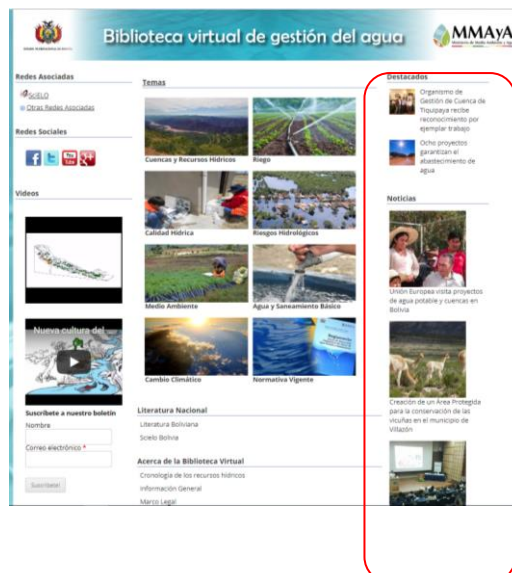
Biblioteca virtual de gestión del agua

MMAyA

Redes Asociadas

SciELO

Otras Redes Asociadas

Redes Sociales

Videos

Nueva cultura del

Suscríbete a nuestro boletín

Nombre

Correo electrónico *

Suscribete!

Temas

Cuencas y Recursos Hídricos

Riego

Calidad Hídrica

Riesgos Hidrológicos

Medio Ambiente

Agua y Saneamiento Básico

Cambio Climático

Normativa Vigente

Literatura Nacional

Literatura Boliviana

Scielo Bolivia

Acerca de la Biblioteca Virtual

Cronología de los recursos hídricos

Información General

Marco Legal

Destacados

Organismo de Gestión de Cuenca de Tiquipaya recibe reconocimiento por ejemplar trabajo

Ocho proyectos garantizan el abastecimiento de agua

Noticias

Unión Europea visita proyectos de agua potable y cuencas en Bolivia

Creación de un Área Protegida para la conservación de las vicuñas en el municipio de Villazón